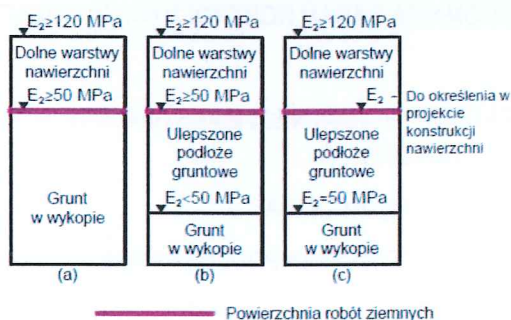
$E_2 \geq 120$ MPa
Dolne warstwy nawierzchni
$E_2 \geq 50$ MPa
Grunt w wykopie
(a)

$E_2 \geq 120$ MPa
Dolne warstwy nawierzchni
$E_2 \geq 50$ MPa
Ulepszone podłoże gruntowe
$E_2 < 50$ MPa
Grunt w wykopie
(b)

$E_2 \geq 120$ MPa
Dolne warstwy nawierzchni
$E_2$ - Do określenia w projekcie konstrukcji nawierzchni
Ulepszone podłoże gruntowe
$E_2 = 50$ MPa
Grunt w wykopie
(c)

Powierzchnia robót ziemnych